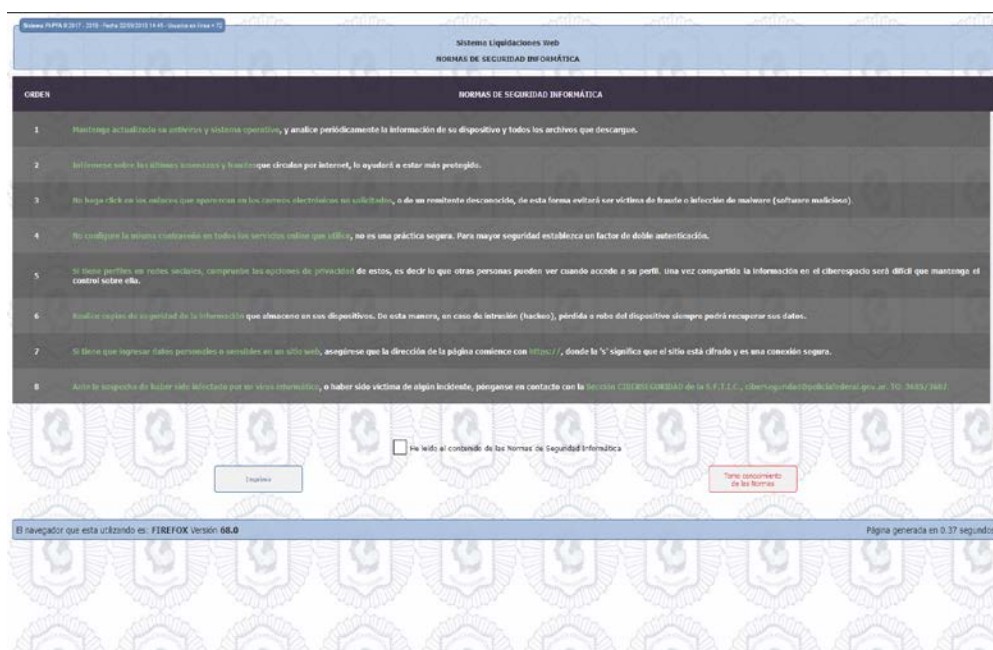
Sistema PrPPA 8 2017 - 2019 - Fecha 22/09/2019 14:45 - Usuarios en línea = 72

Sistema Liquidaciones Web
NORMAS DE SEGURIDAD INFORMÁTICA

| ORDEN | NORMAS DE SEGURIDAD INFORMÁTICA |
|---|---|
| 1 | Mantenga actualizado su antivirus y sistema operativo, y analice periódicamente la información de su dispositivo y todos los archivos que descargue. |
| 2 | Infórmese sobre las últimas amenazas y fraudes que circulan por internet, lo ayudará a estar más protegido. |
| 3 | No haga click en los enlaces que aparezcan en los correos electrónicos no solicitados, o de un remitente desconocido, de esta forma evitará ser víctima de fraude o infección de malware (software malicioso). |
| 4 | No configure la misma contraseña en todos los servicios online que utilice, no es una práctica segura. Para mayor seguridad establezca un factor de doble autenticación. |
| 5 | Si tiene perfiles en redes sociales, compruebe las opciones de privacidad de estos, es decir lo que otras personas pueden ver cuando accede a su perfil. Una vez compartida la información en el ciberespacio será difícil que mantenga el control sobre ella. |
| 6 | Realice copias de seguridad de la información que almacene en sus dispositivos. De esta manera, en caso de intrusión (hackeo), pérdida o robo del dispositivo siempre podrá recuperar sus datos. |
| 7 | Si tiene que ingresar datos personales o sensibles en un sitio web, asegúrese que la dirección de la página comience con https://, donde la 's' significa que el sitio está cifrado y es una conexión segura. |
| 8 | Ante la sospecha de haber sido infectado por un virus informático, o haber sido víctima de algún incidente, pónganse en contacto con la Sección CIBERSEGURIDAD de la S.F.T.I.C., ciberseguridad@policiafederal.gov.ar. TO: 3603/3667 |

He leído el contenido de las Normas de Seguridad Informática

Imprimir

Tomo conocimiento de las Normas

El navegador que esta utilizando es: FIREFOX Versión 68.0

Página generada en 0.37 segundos